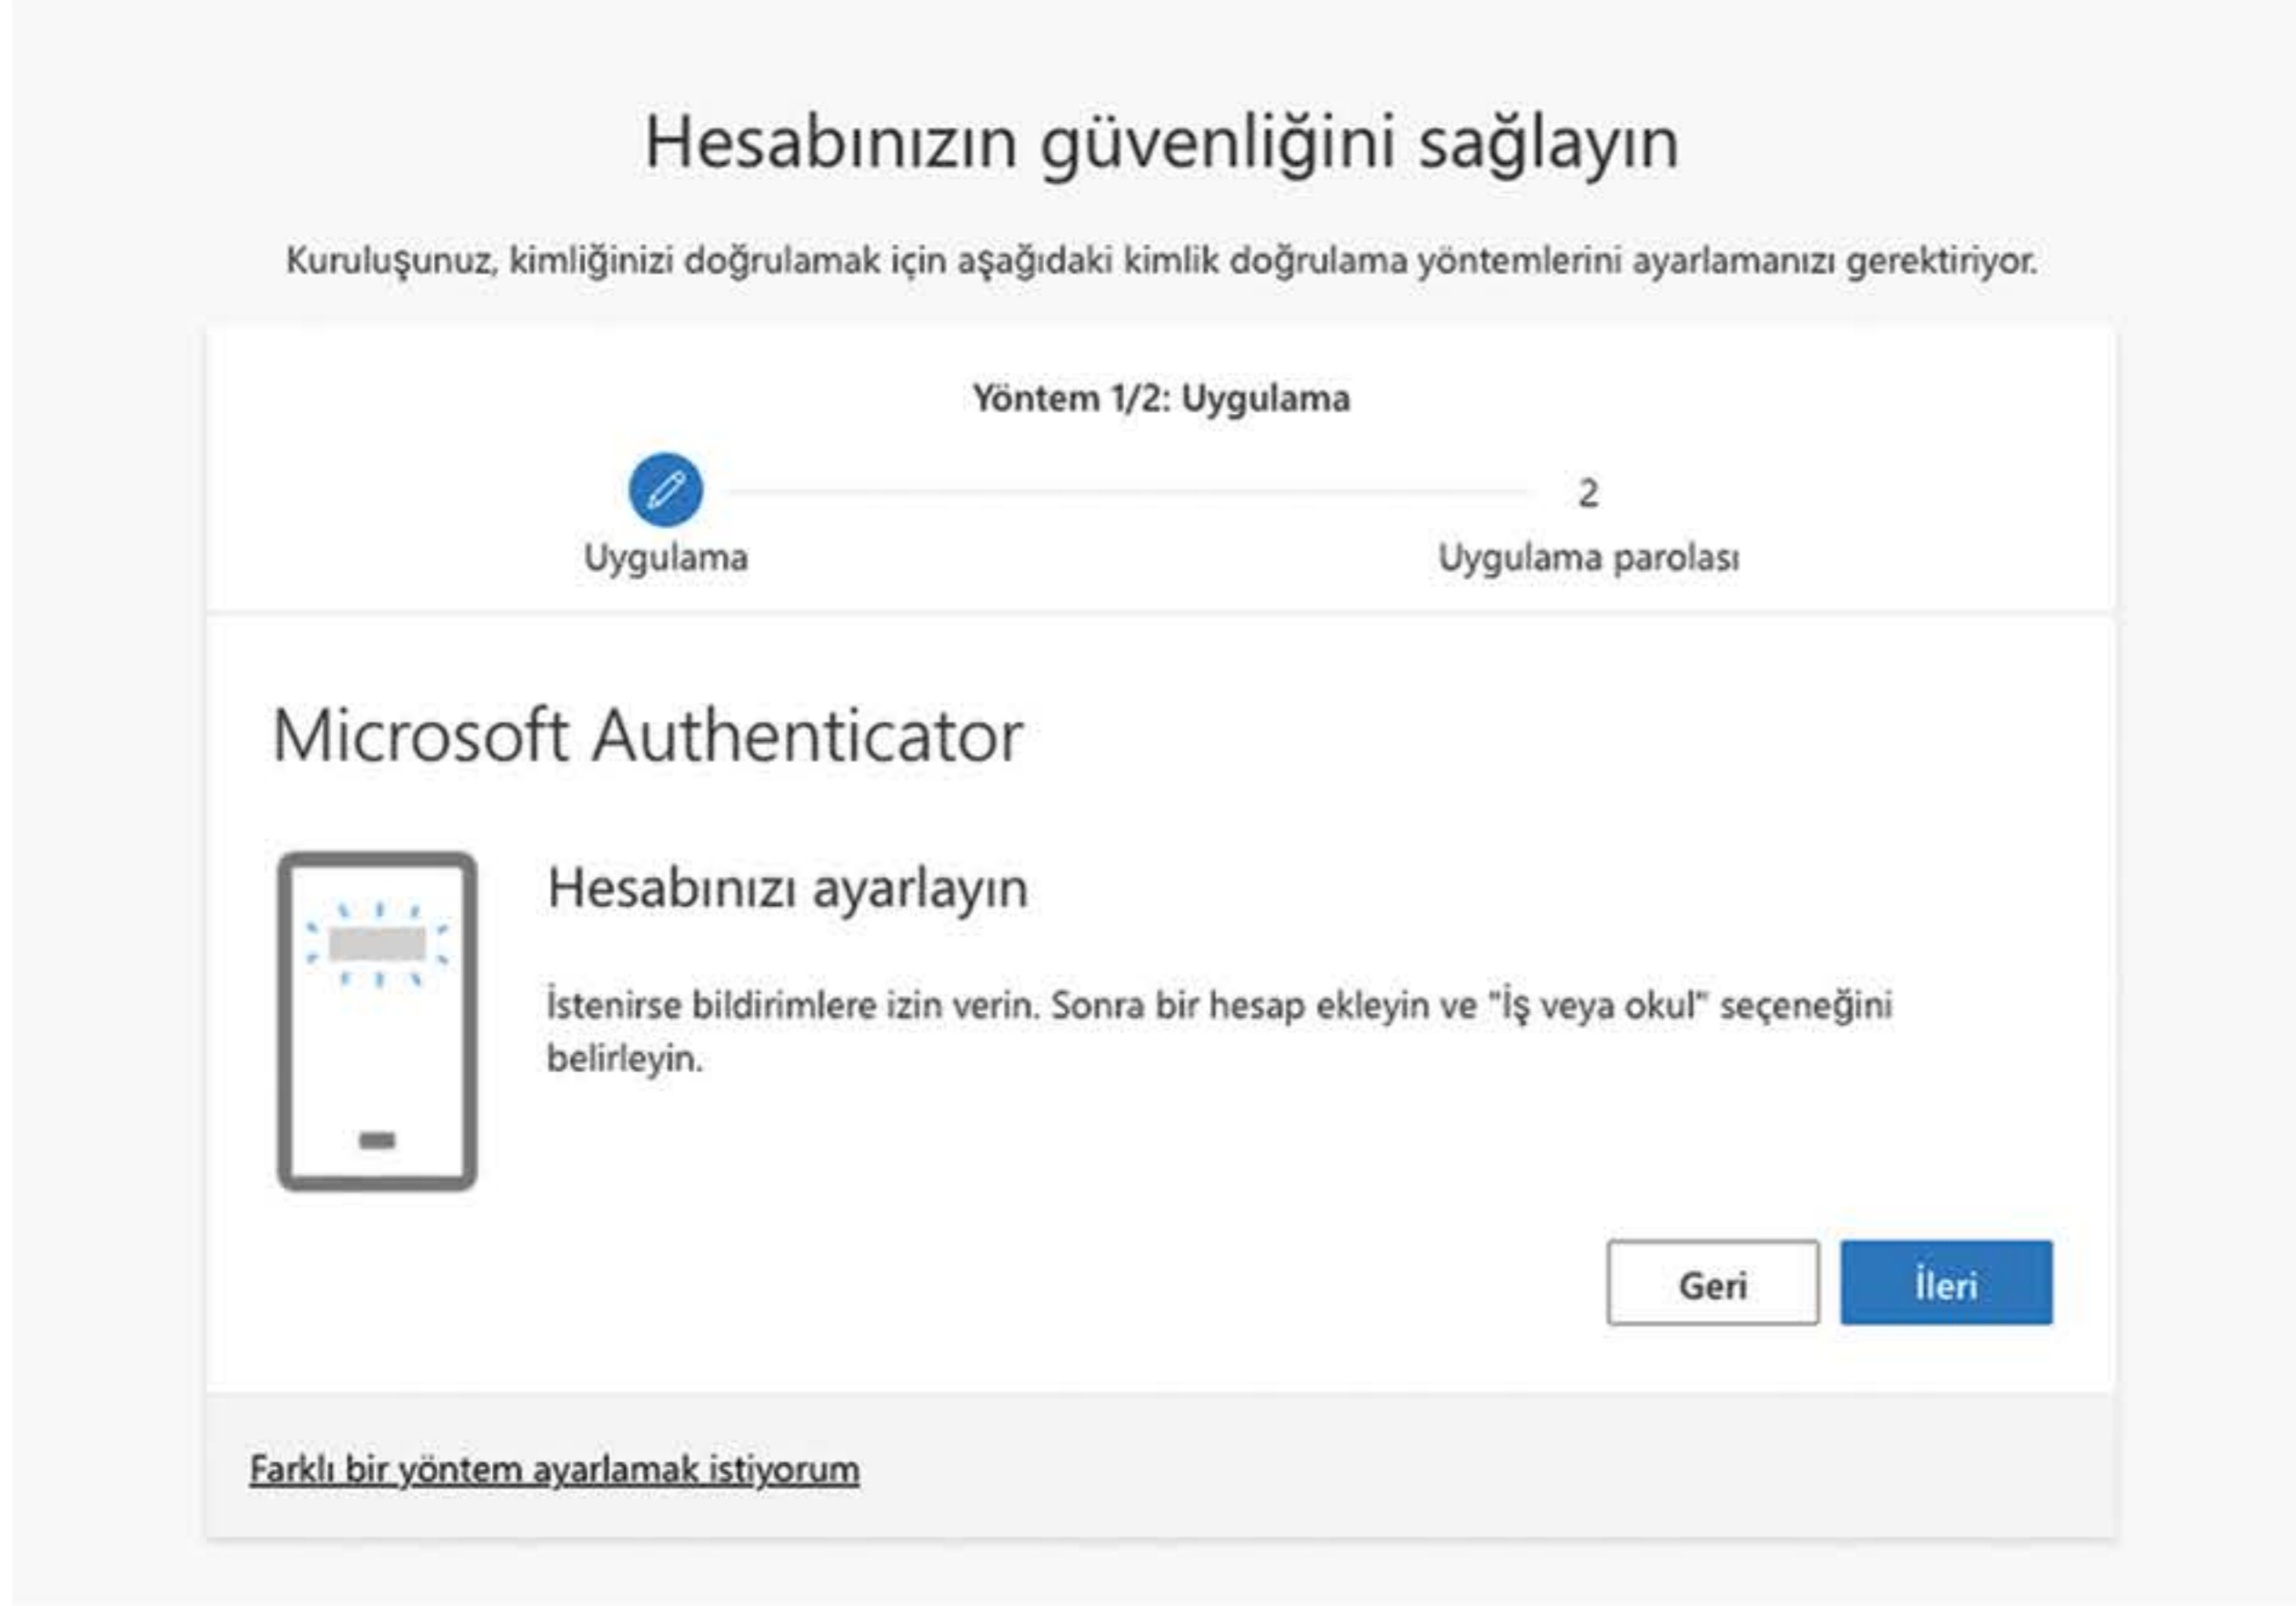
Hesabınızın güvenliğini sağlayın

Kuruluşunuz, kimliğinizi doğrulamak için aşağıdaki kimlik doğrulama yöntemlerini ayarlamanızı gerektiriyor.

Yöntem 1/2: Uygulama

Uygulama

2
Uygulama parolası

Microsoft Authenticator

Hesabınızı ayarlayın

İstenirse bildirimlere izin verin. Sonra bir hesap ekleyin ve "İş veya okul" seçeneğini belirleyin.

Geri

İleri

Farklı bir yöntem ayarlamak istiyorum